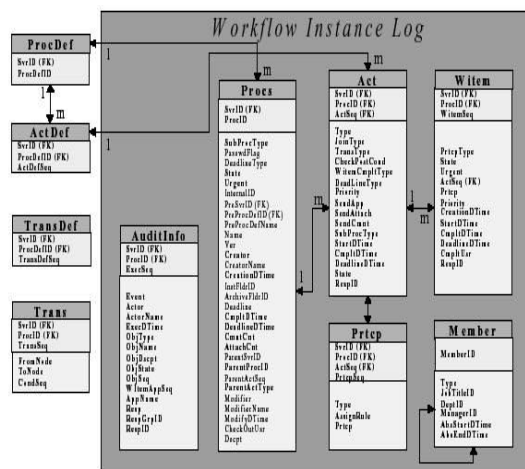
Workflow Instance Log

ProcDef
SvrID (FK)
ProcDefID

1

m

1

ActDef
SvrID (FK)
ProcDefID (FK)
ActDefSeq

1

TransDef
SvrID (FK)
ProcDefID (FK)
TransDefSeq

Trans
SvrID (FK)
ProcID (FK)
TransSeq
FromNode
ToNode
CondSeq

m

Procs
SvrID (FK)
ProcID
SubProcType
PasswdFlag
DeadlineType
State
Urgent
InternalID
PreSvrID (FK)
PreProcDefID (FK)
PreProcDefName
Name
Ver
Creator
CreatorName
CreationDTime
InstFldrID
ArchiveFldrID
Deadline
CmpltDTime
DeadlineDTime
CmntCnt
AttachCnt
ParentSvrID
ParentProcID
ParentActSeq
ParentActType
Modifier
ModifierName
ModifyDTime
CheckOutUsr
Dscpt

AuditInfo
SvrID (FK)
ProcID (FK)
ExecSeq
Event
Actor
ActorName
ExecDTime
ObjType
ObjName
ObjDscpt
ObjState
ObjSeq
WItemAppSeq
AppName
Resp
RespGrpID
RespID

m

1

m

Act
SvrID (FK)
ProcID (FK)
ActSeq (FK)
Type
JoinType
TransType
CheckPostCond
WItemCmpltType
DeadLineType
Priority
SendApp
SendAttach
SendCmnt
SubProcType
StartDTime
CmpltDTime
DeadlineDTime
State
RespID

m

WItem
SvrID (FK)
ProcID (FK)
WItemSeq
PrtcpType
State
Urgent
ActSeq (FK)
Prtcp
Priority
CreationDTime
StartDTime
CmpltDTime
DeadlineDTime
CmpltUsr
RespID

Prtcp
SvrID (FK)
ProcID (FK)
ActSeq (FK)
PrtcpSeq
Type
AssignRule
Prtcp

Member
MemberID
Type
JobTitleID
DeptID
ManagerID
AbsStartDTime
AbsEndDTime